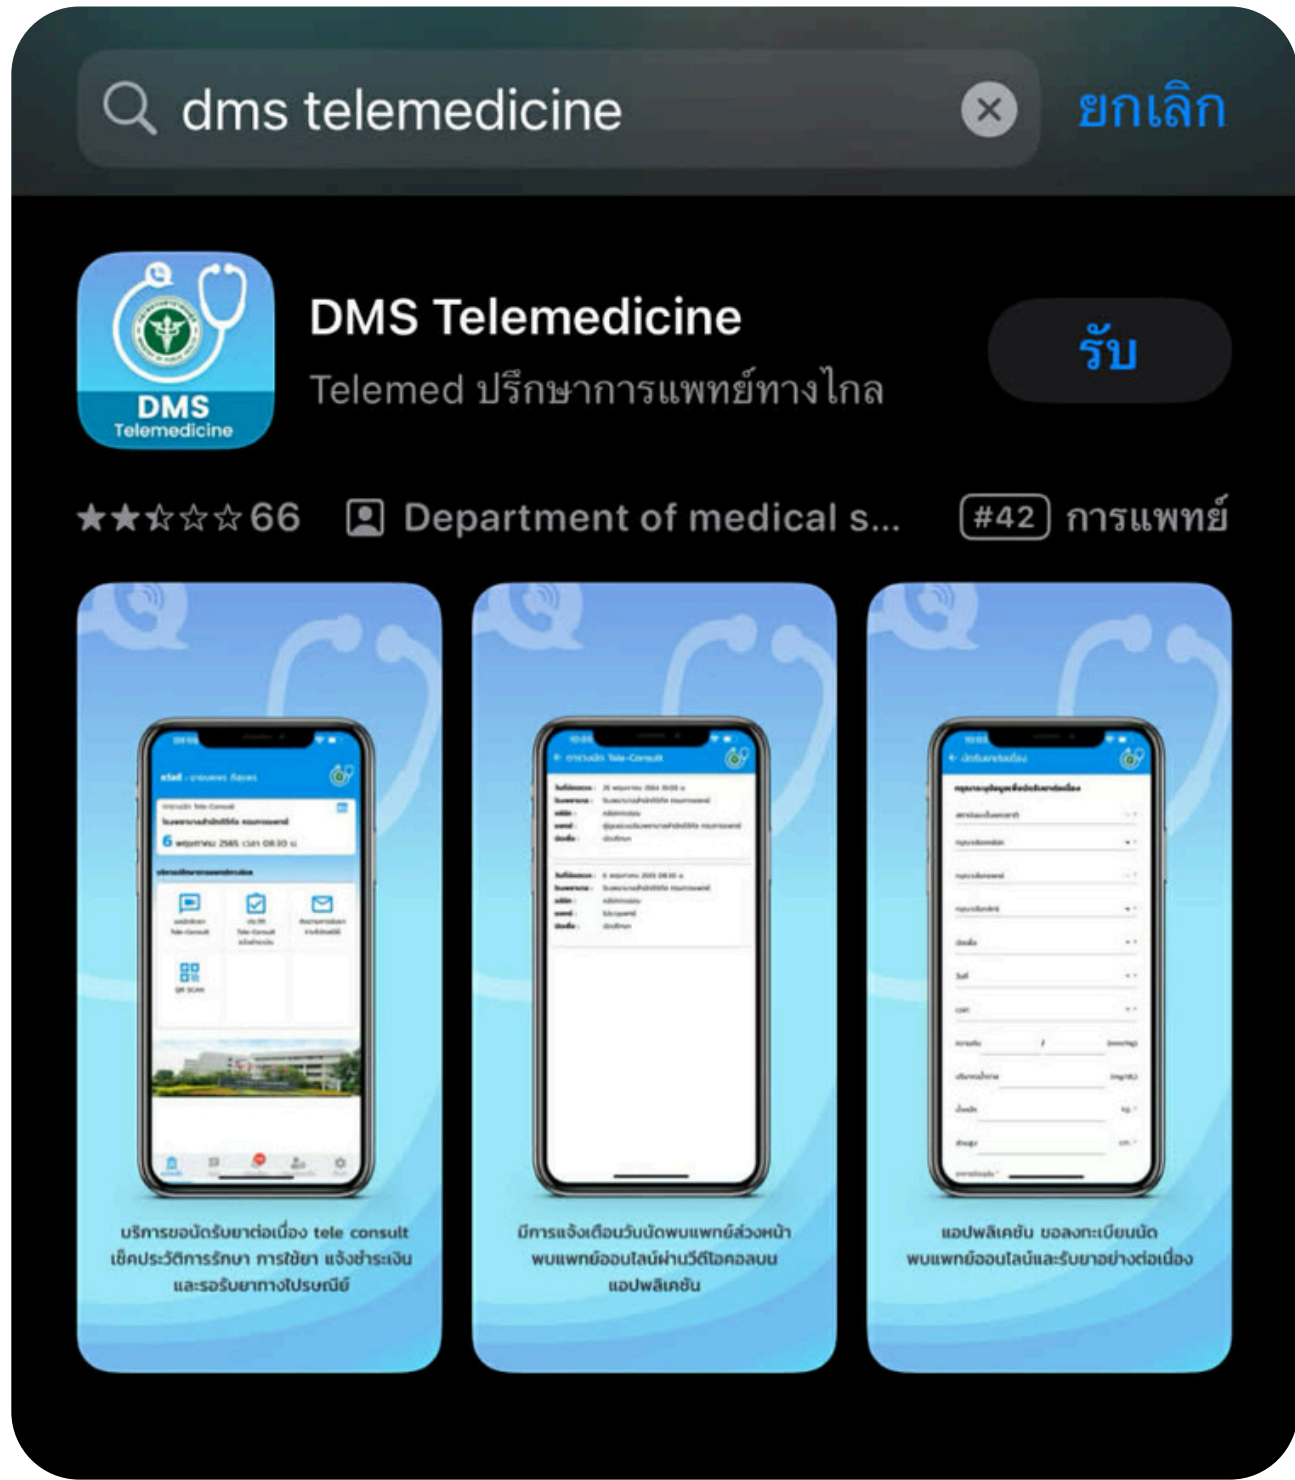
dms telemedicine

ยกเลิก

DMS Telemedicine

DMS Telemedicine
Telemed ปรึกษาการแพทย์ทางไกล

รับ

★★☆☆☆ 66 Department of medical s... #42 การแพทย์

บริการขอนัดรับยาต่อเนื่อง tele consult เช็คประวัติการรักษา การใช้ยา แจ้งชำระเงิน และรอรับยาทางไปรษณีย์

มีการแจ้งเตือนวันนัดพบแพทย์ล่วงหน้า พบแพทย์ออนไลน์ผ่านวีดีโอคอลบนแอปพลิเคชัน

แอปพลิเคชัน ขอลงทะเบียนนัดพบแพทย์ออนไลน์และรับยาอย่างต่อเนื่อง